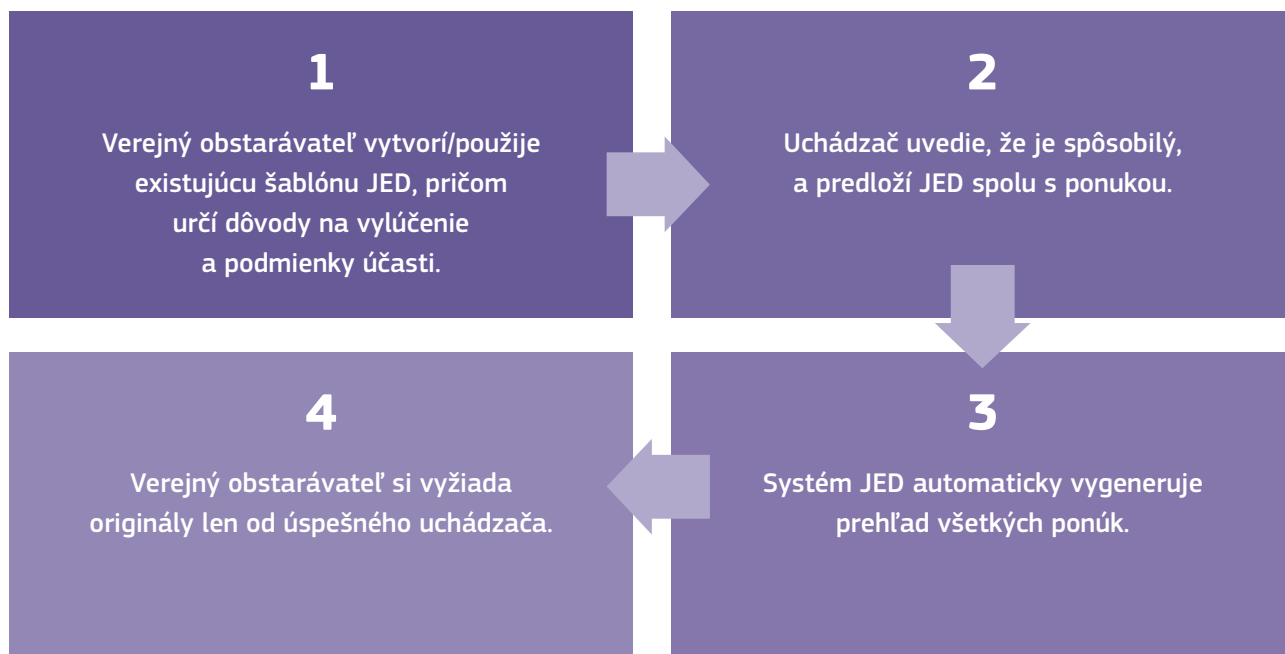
1

Verejný obstarávateľ vytvorí/použije existujúcu šablónu JED, pričom určí dôvody na vylúčenie a podmienky účasti.

2

Uchádzač uvedie, že je spôsobilý, a predloží JED spolu s ponukou.

3

Systém JED automaticky vygeneruje prehľad všetkých ponúk.

4

Verejný obstarávateľ si vyžiada originály len od úspešného uchádzača.